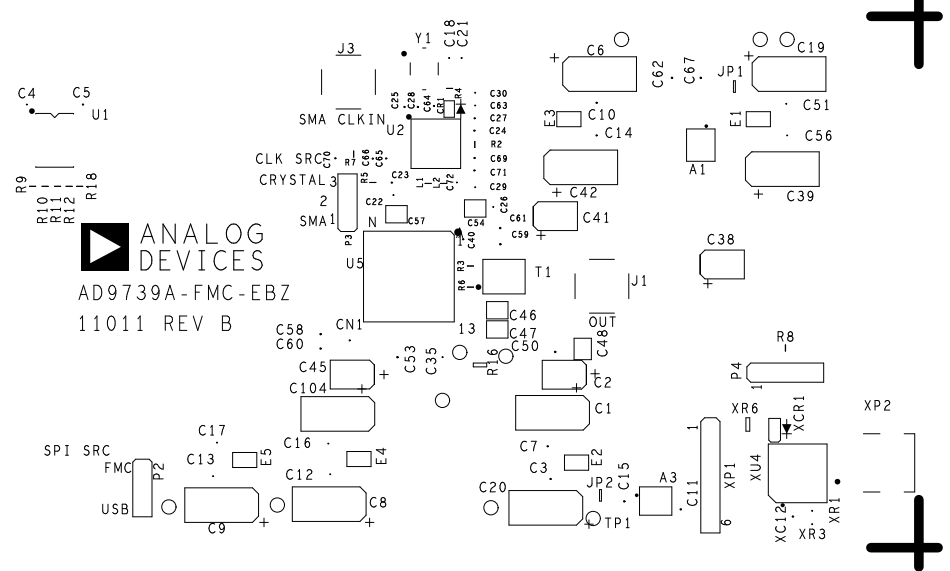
J3
Y1
C18
C21
C6
C62
C67
JP1
C19
C4
C5
U1
SMA CLKIN
C25
C28
C64
CR1
R4
C30
C63
C27
C24
R2
C69
C71
C29
U2
E3
C10
C14
E1
C51
C56
CLK SRC
C70
R7
C66
C65
CRYSTAL
3
R5
C23
L1
L2
C72
2
SMA
1
C22
C57
C54
C26
C42
A1
C39
C61
C41
R9
R10
R11
R12
R18
P3
N
C40
C59
ANALOG DEVICES
AD9739A-FMC-EBZ
11011 REV B
U5
R3
R6
T1
J1
C38
C46
C47
OUT
CN1
13
C58
C60
C45
C53
C35
R16
C50
C48
C2
R8
P4
1
C104
C1
XR6
XCR1
XP2
SPI SRC
FMC
P2
USB
C17
C13
E5
C16
E4
C12
C8
C9
C7
C3
E2
C15
JP2
C20
TP1
A3
C11
XP1
1
6
XU4
XR1
XC12
XR3